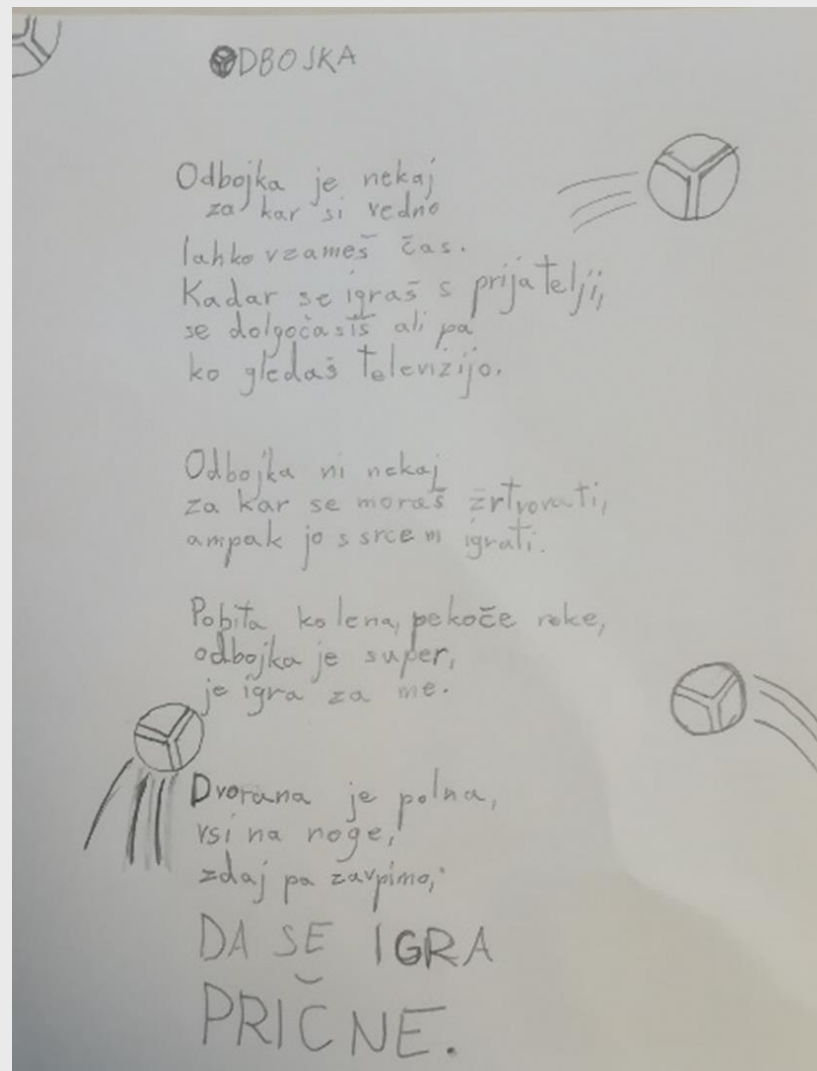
ODBOJKA

Odbojka je nekaj
za kar si vedno
lahko vzameš čas.
Kadar se igraš s prijatelji,
se dolgočasiš ali pa
ko gledaš televizijo.

Odbojka ni nekaj
za kar se moraš žrtvovati,
ampak jo s srcem igrati.

Pobita kolena, pekoče roke,
odbojka je super,
je igra za me.

Dvorana je polna,
vsi na noge,
zdaj pa zavpimo,
DA SE IGRA
PRIČNE.